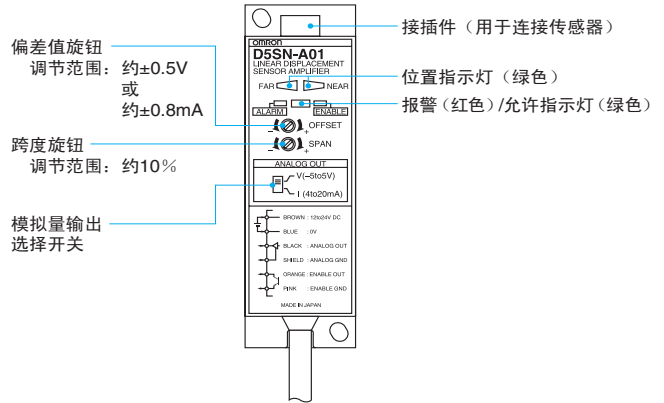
接插件（用于连接传感器）

偏差值旋钮
调节范围：约±0.5V
或
约±0.8mA

omron
D5SN-A01
LINEAR DISPLACEMENT
SENSOR AMPLIFIER

位置指示灯（绿色）

FAR NEAR

报警（红色）/允许指示灯（绿色）

ALARM ENABLE

OFFSET

跨度旋钮
调节范围：约10%

SPAN

ANALOG OUT
V(−5to5V)
I (4to20mA)

模拟量输出
选择开关

BROWN : 12to24V DC
BLUE : 0V
BLACK : ANALOG OUT
SHIELD : ANALOG GND
ORANGE : ENABLE OUT
PINK : ENABLE GND

MADE IN JAPAN